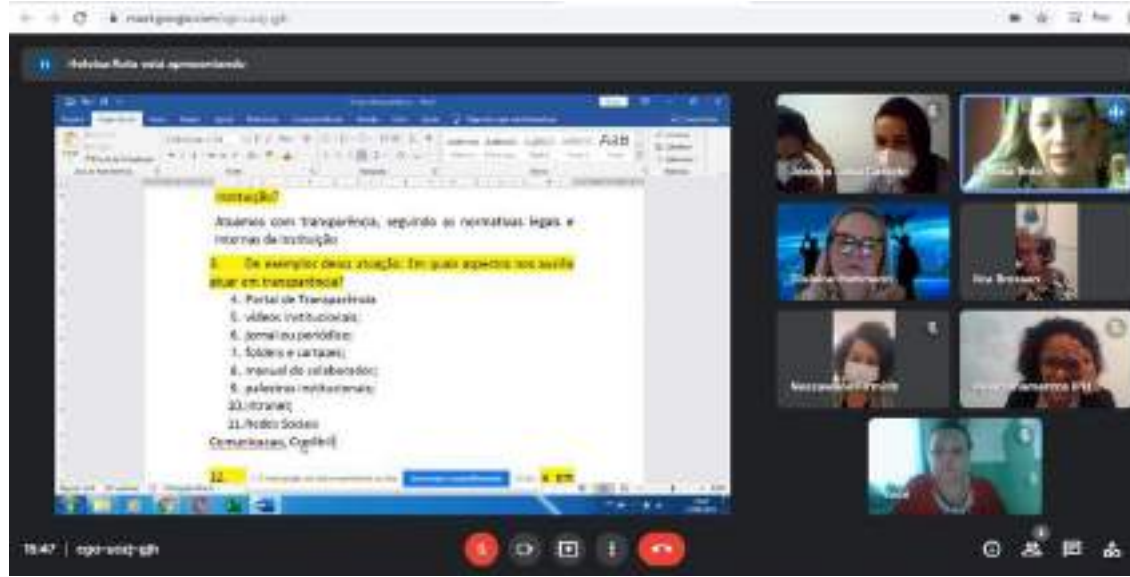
meet.google.com/ogo-uoiq-gjh

Heloisa Rolla está apresentando

instituição?

Atuamos com transparência, seguindo as normativas legais e internas da instituição.

3. De exemplos dessa situação: Em quais aspectos nos auxilia atuar em transparência?

4. Portal de Transparência
5. vídeos institucionais;
6. jornal ou periódico;
7. folders e cartazes;
8. manual do colaborador;
9. palestras institucionais;
10. intranet;
11. Redes Sociais

Comunicacao, Ouvidoria

12.

Heloisa Rolla
Ivo Brasseurs

18:47 | ogo-uoiq-gjh